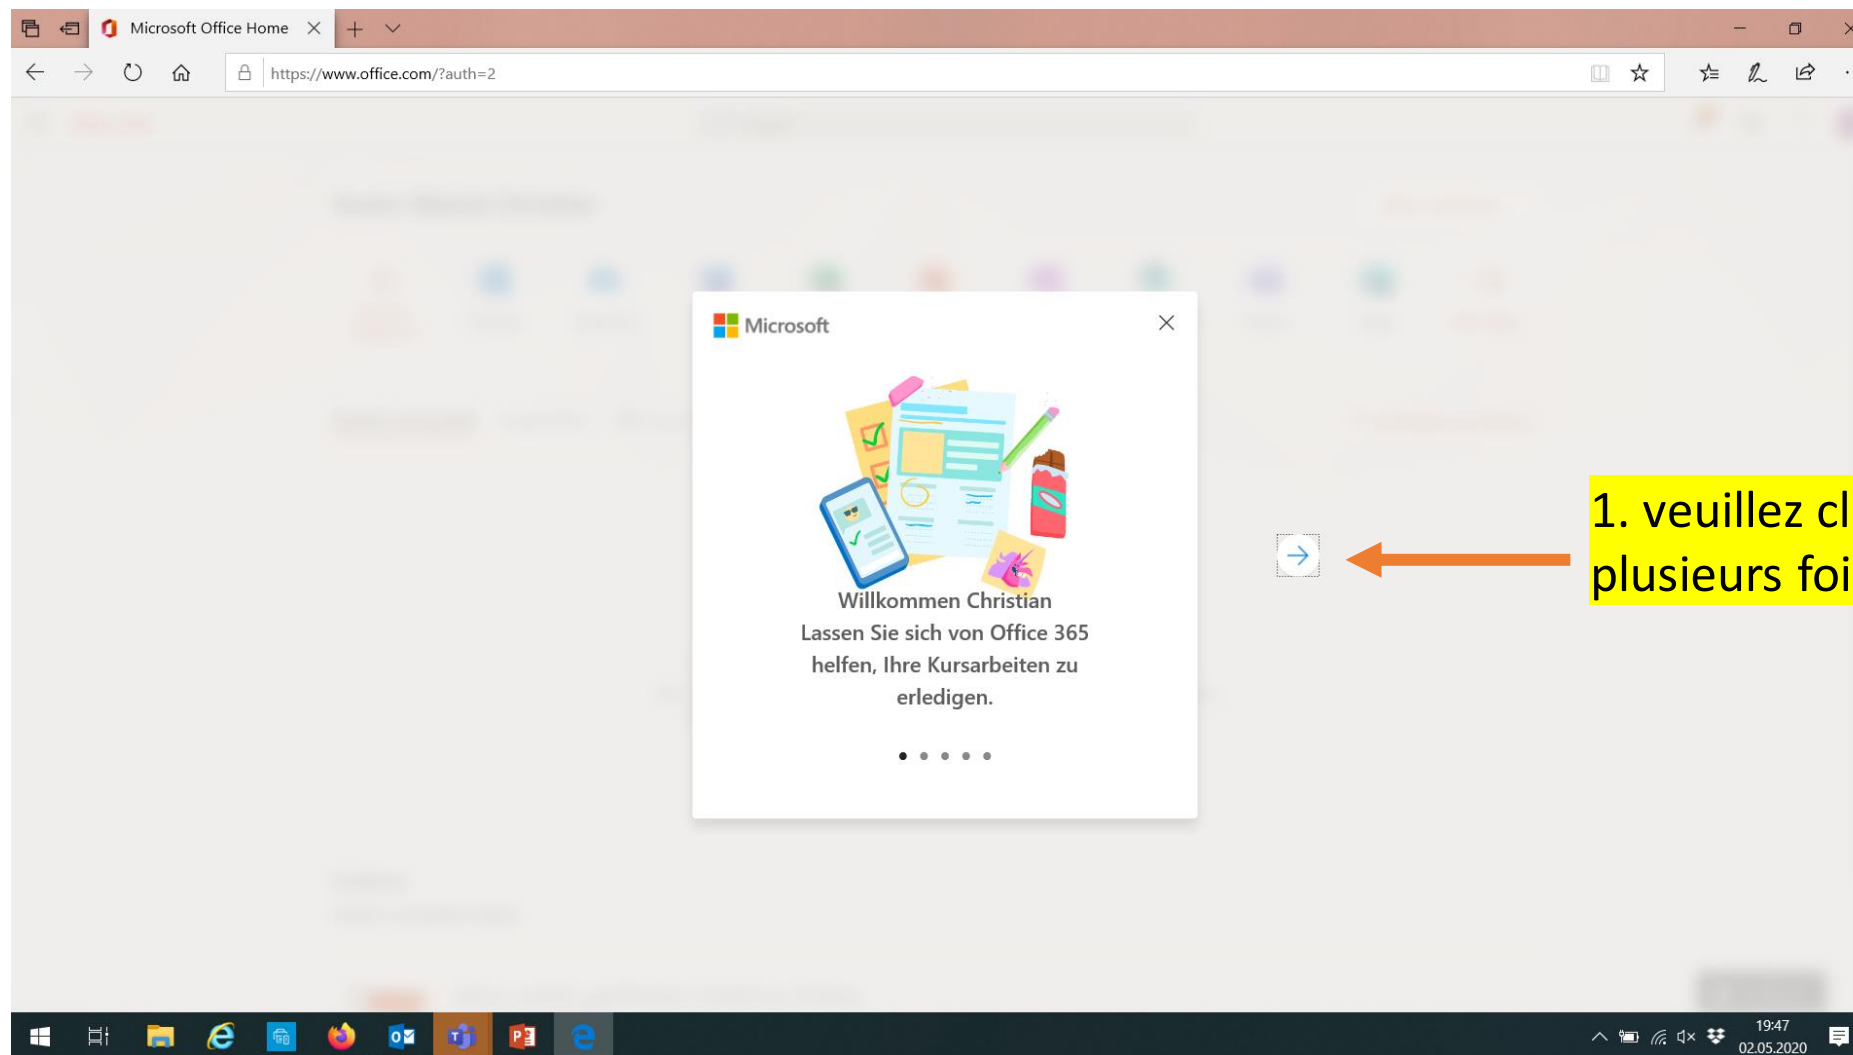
Microsoft Office Home

https://www.office.com/?auth=2

Microsoft

Willkommen Christian
Lassen Sie sich von Office 365 helfen, Ihre Kursarbeiten zu erledigen.

1. veuillez cl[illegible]
plusieurs foi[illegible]

19:47
02.05.2020